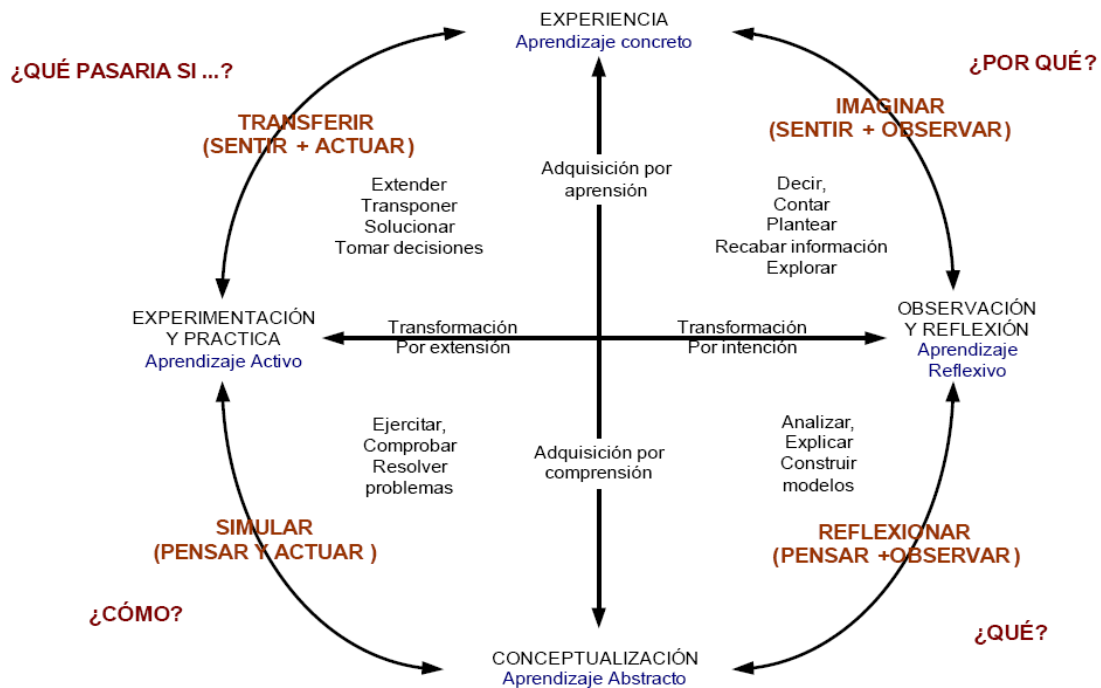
EXPERIENCIA
Aprendizaje concreto

¿QUÉ PASARIA SI ...?

¿POR QUÉ?

TRANSFERIR
(SENTIR + ACTUAR)

IMAGINAR
(SENTIR + OBSERVAR)

Adquisición por aprensión

Extender
Transponer
Solucionar
Tomar decisiones

Decir,
Contar
Plantear
Recabar información
Explorar

EXPERIMENTACIÓN Y PRACTICA
Aprendizaje Activo

Transformación Por extensión

Transformación Por intención

OBSERVACIÓN Y REFLEXIÓN
Aprendizaje Reflexivo

Ejercitar,
Comprobar
Resolver problemas

Adquisición por comprensión

Analizar,
Explicar
Construir modelos

SIMULAR
(PENSAR Y ACTUAR)

REFLEXIONAR
(PENSAR +OBSERVAR)

¿CÓMO?

¿QUÉ?

CONCEPTUALIZACIÓN
Aprendizaje Abstracto